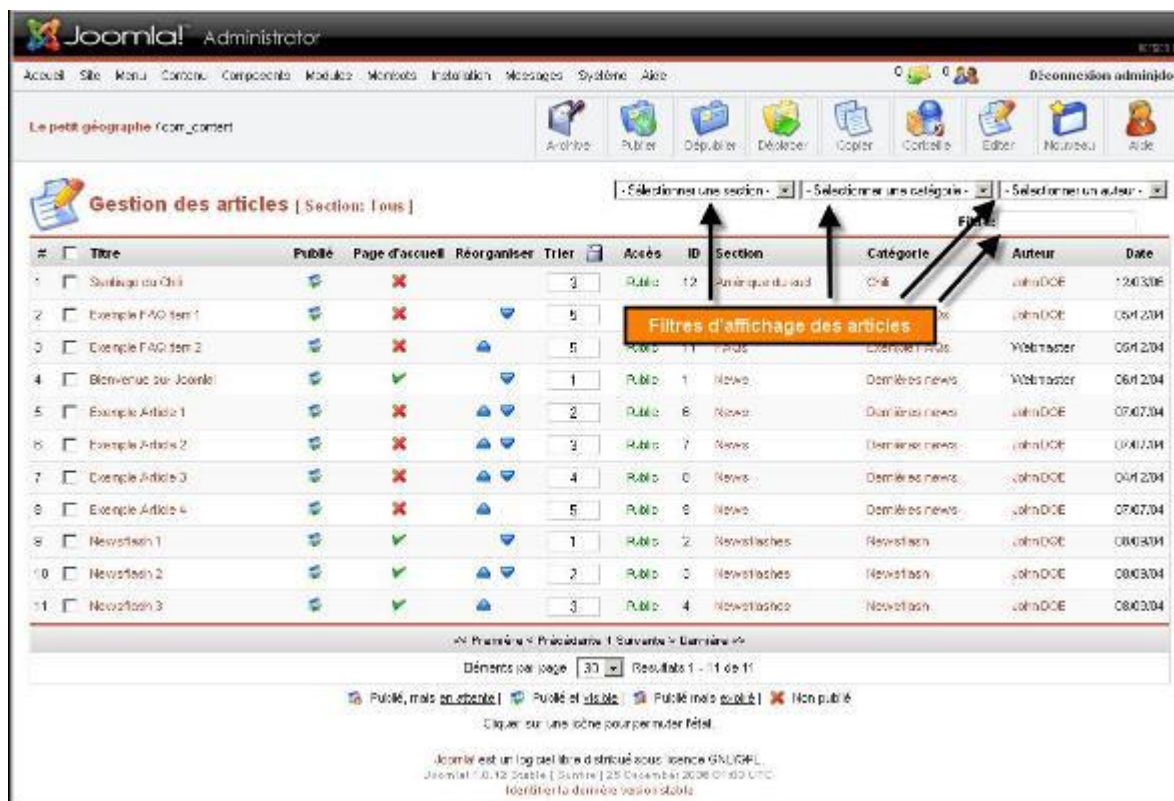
Joomla! Administrator

Accueil Site Menu Contenu Composants Modules Mambots Installation Messages Système Aide

0 0 Déconnexion adminjdo

Le petit géographe /com_content

Archiver Publier Dépublier Déplacer Copier Corbeille Editer Nouveau Aide

Gestion des articles [ Section: Tous ]

- Sélectionner une section - - Sélectionner une catégorie - - Sélectionner un auteur -

Filtre:

Filtres d'affichage des articles

| # | | Titre | Publié | Page d'accueil | Réorganiser | Trier | Accès | ID | Section | Catégorie | Auteur | Date |
|---|---|---|---|---|---|---|---|---|---|---|---|---|
| 1 | | Santiago du Chili | | | | 3 | Public | 12 | Amérique du sud | Chili | JohnDOE | 12/03/06 |
| 2 | | Exemple FAQ Item 1 | | | | 5 | | | | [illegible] | JohnDOE | 05/12/04 |
| 3 | | Exemple FAQ Item 2 | | | | 5 | Public | 11 | FAQs | Exemple FAQs | Webmaster | 05/12/04 |
| 4 | | Bienvenue sur Joomla! | | | | 1 | Public | 1 | News | Dernières news | Webmaster | 06/12/04 |
| 5 | | Exemple Article 1 | | | | 2 | Public | 6 | News | Dernières news | JohnDOE | 07/07/04 |
| 6 | | Exemple Article 2 | | | | 3 | Public | 7 | News | Dernières news | JohnDOE | 07/07/04 |
| 7 | | Exemple Article 3 | | | | 4 | Public | 8 | News | Dernières news | JohnDOE | 04/12/04 |
| 8 | | Exemple Article 4 | | | | 5 | Public | 9 | News | Dernières news | JohnDOE | 07/07/04 |
| 9 | | Newsflash 1 | | | | 1 | Public | 2 | Newsflashes | Newsflash | JohnDOE | 08/03/04 |
| 10 | | Newsflash 2 | | | | 2 | Public | 3 | Newsflashes | Newsflash | JohnDOE | 08/03/04 |
| 11 | | Newsflash 3 | | | | 3 | Public | 4 | Newsflashes | Newsflash | JohnDOE | 08/03/04 |

<< Première < Précédente 1 Suivante > Dernière >>

Eléments par page 30 Résultats 1 - 11 de 11

Publié, mais en attente | Publié et visible | Publié mais expiré | Non publié

Cliquer sur une icône pour permuter l'état.

Joomla! est un logiciel libre distribué sous licence GNU/GPL.
Joomla! 1.0.12 Stable [ Sunrise ] 25 December 2006 01:00 UTC
Identifier la dernière version stable